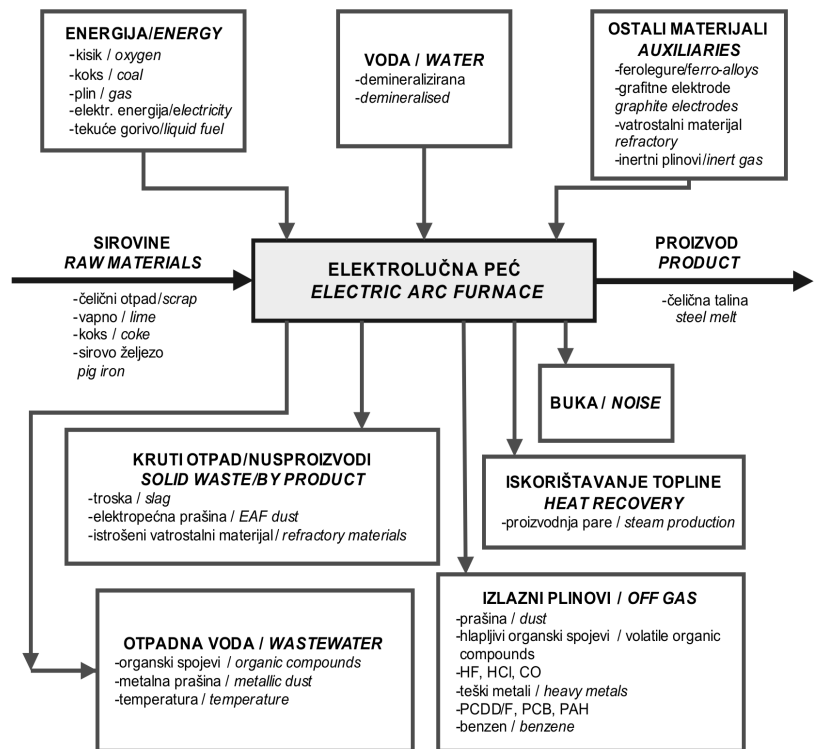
ENERGIJA/ENERGY
-kisik / oxygen
-koks / coal
-plin / gas
-elektr. energija/electricity
-tekuće gorivo/liquid fuel

VODA / WATER
-demineralizirana
demineralised

OSTALI MATERIJALI
AUXILIARIES
-ferolegure/ferro-alloys
-grafitne elektrode
graphite electrodes
-vatrostalni materijal
refractory
-inertni plinovi/inert gas

SIROVINE
RAW MATERIALS
-čelični otpad/scrap
-vapno / lime
-koks / coke
-sirovo željezo
pig iron

ELEKTROLUČNA PEĆ
ELECTRIC ARC FURNACE

PROIZVOD
PRODUCT
-čelična talina
steel melt

BUKA / NOISE

KRUTI OTPAD/NUSPROIZVODI
SOLID WASTE/BY PRODUCT
-troska / slag
-elektropećna prašina / EAF dust
-istrošeni vatrostalni materijal / refractory materials

ISKORIŠTAVANJE TOPLINE
HEAT RECOVERY
-proizvodnja pare / steam production

OTPADNA VODA / WASTEWATER
-organski spojevi / organic compounds
-metalna prašina / metallic dust
-temperatura / temperature

IZLAZNI PLINOVI / OFF GAS
-prašina / dust
-hlapljivi organski spojevi / volatile organic compounds
-HF, HCl, CO
-teški metali / heavy metals
-PCDD/F, PCB, PAH
-benzen / benzene